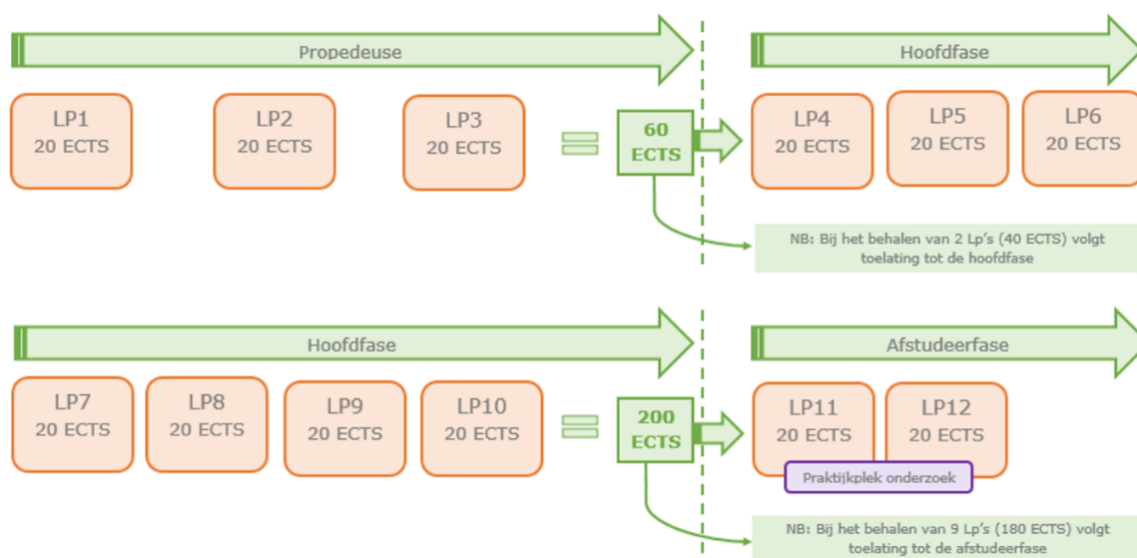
Propedeuse

LP1
20 ECTS

LP2
20 ECTS

LP3
20 ECTS

60
ECTS

Hoofdfase

LP4
20 ECTS

LP5
20 ECTS

LP6
20 ECTS

NB: Bij het behalen van 2 Lp's (40 ECTS) volgt toelating tot de hoofdfase

Hoofdfase

LP7
20 ECTS

LP8
20 ECTS

LP9
20 ECTS

LP10
20 ECTS

200
ECTS

Afstudeerfase

LP11
20 ECTS

LP12
20 ECTS

Praktijkplek onderzoek

NB: Bij het behalen van 9 Lp's (180 ECTS) volgt toelating tot de afstudeerfase